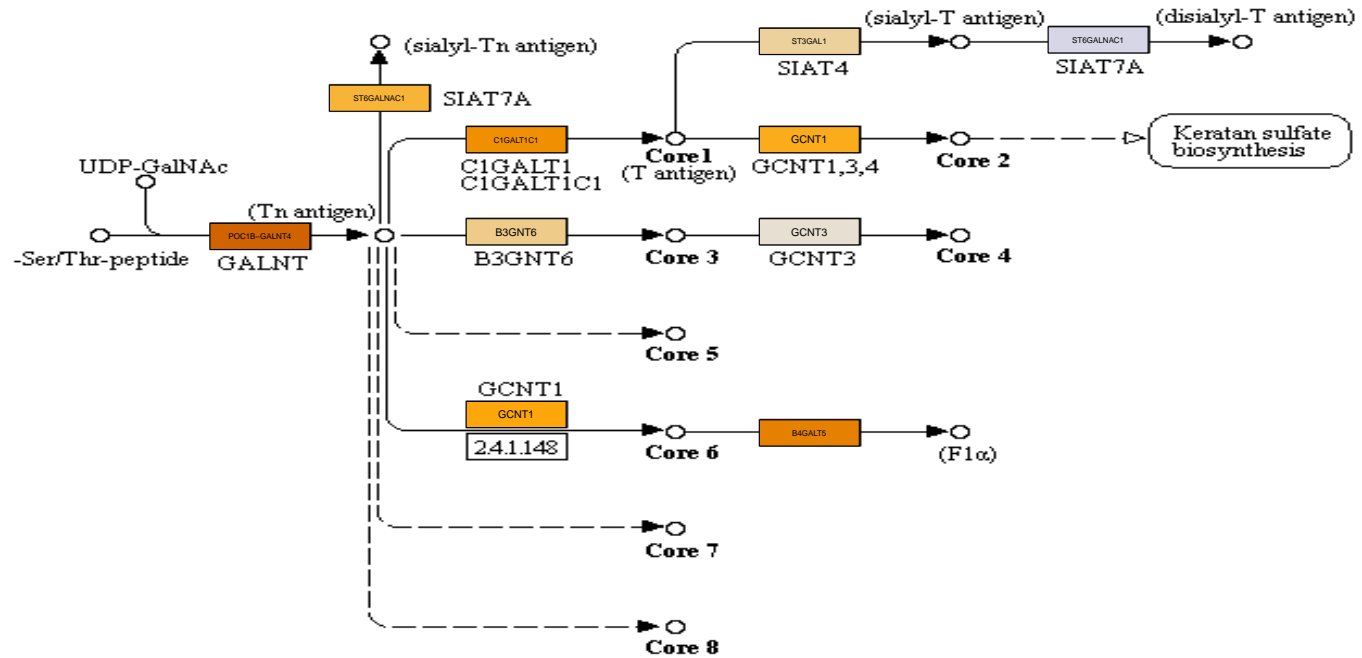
(sialyl-Tn antigen)

ST6GALNAC1 SIAT7A

ST3GAL1 SIAT4

(sialyl-T antigen)

ST6GALNAC1 SIAT7A

(disialyl-T antigen)

UDP-GalNAc

-Ser/Thr-peptide

POC1B-GALNT4 GALNT

(Tn antigen)

C1GALT1C1 C1GALT1 C1GALT1C1

Core 1 (T antigen)

GCNT1 GCNT1,3,4

Core 2

Keratan sulfate biosynthesis

B3GNT6 B3GNT6

Core 3

GCNT3 GCNT3

Core 4

Core 5

GCNT1

GCNT1

2.4.1.148

Core 6

B4GALT5

(F1α)

Core 7

Core 8